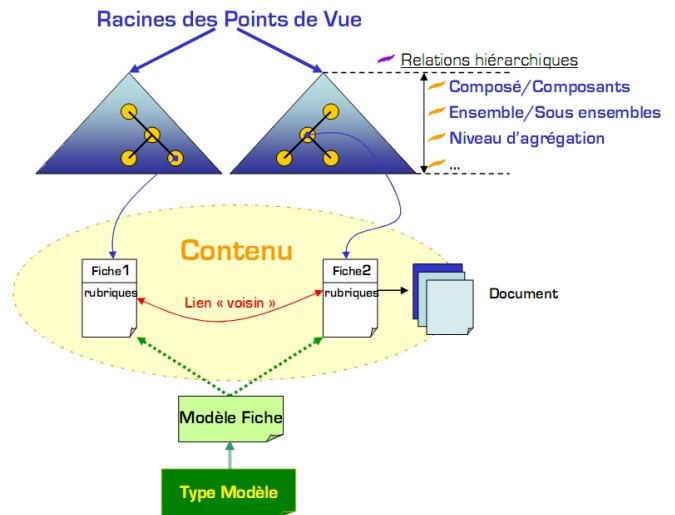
Racines des Points de Vue

Relations hiérarchiques

Composé/Composants

Ensemble/Sous ensembles

Niveau d'agrégation

...

Contenu

Fiche1

rubriques

Lien « voisin »

Fiche2

rubriques

Document

Modèle Fiche

Type Modèle